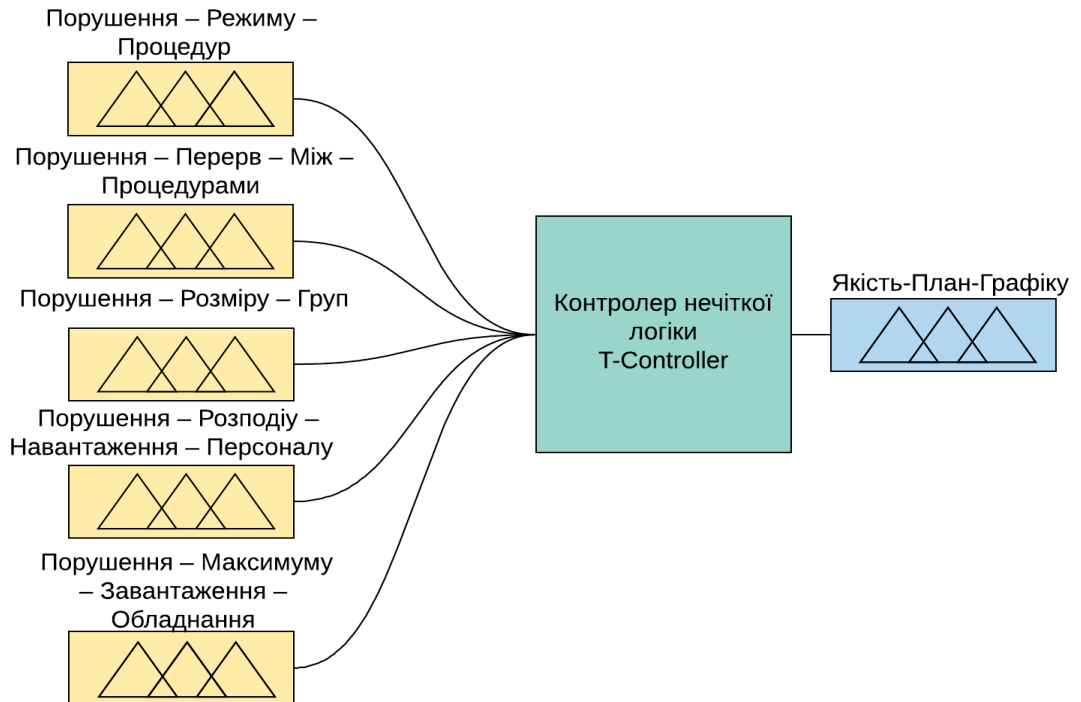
Порушення – Режиму – Процедур

Порушення – Перерв – Між – Процедурами

Порушення – Розміру – Груп

Порушення – Розподіу – Навантаження – Персоналу

Порушення – Максимуму – Завантаження – Обладнання

Контролер нечіткої логіки T-Controller

Якість-План-Графіку